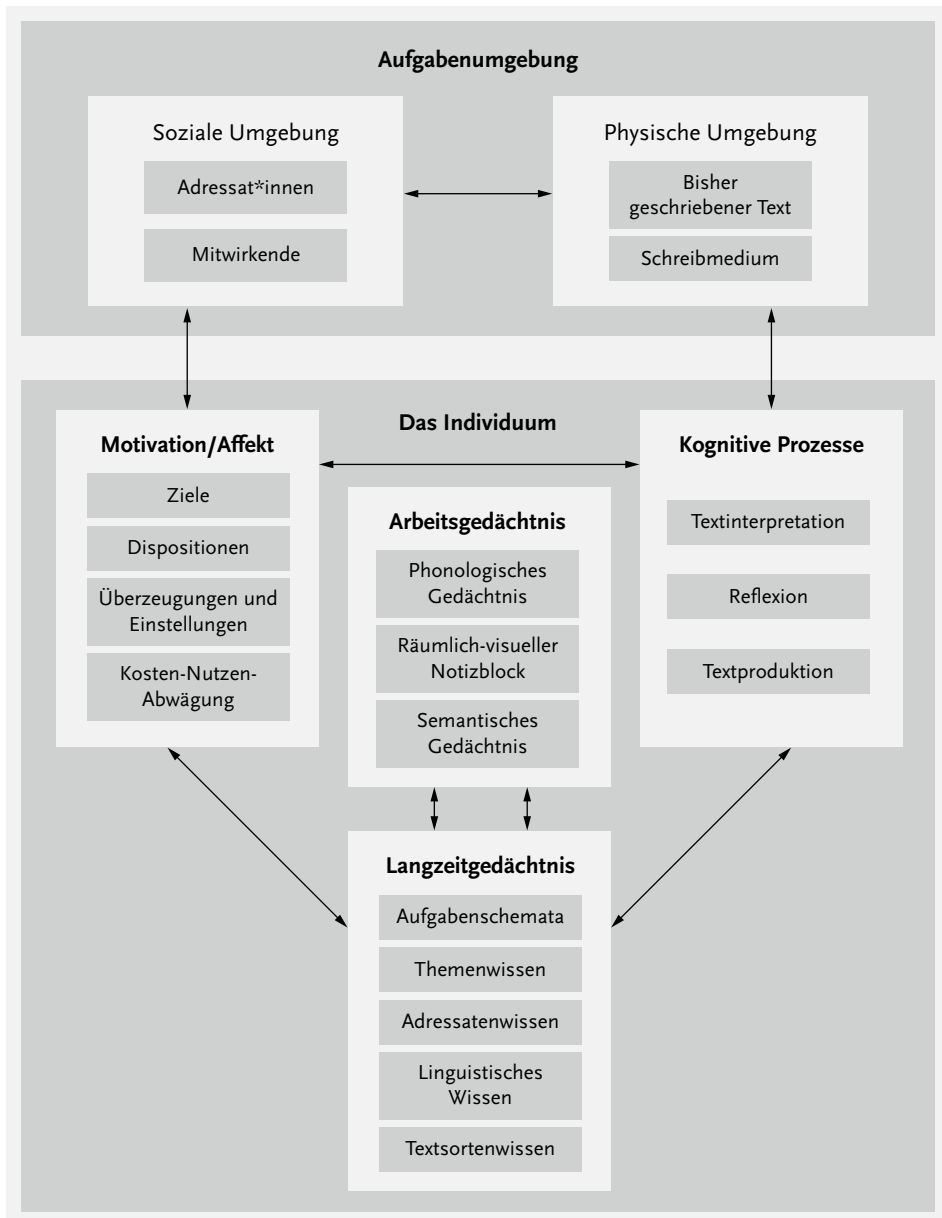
Aufgabenumgebung

Soziale Umgebung

Adressat*innen

Mitwirkende

Physische Umgebung

Bisher geschriebener Text

Schreibmedium

Das Individuum

Motivation/Affekt

Ziele

Dispositionen

Überzeugungen und Einstellungen

Kosten-Nutzen-Abwägung

Arbeitsgedächtnis

Phonologisches Gedächtnis

Räumlich-visueller Notizblock

Semantisches Gedächtnis

Kognitive Prozesse

Textinterpretation

Reflexion

Textproduktion

Langzeitgedächtnis

Aufgabenschemata

Themenwissen

Adressatenwissen

Linguistisches Wissen

Textsortenwissen